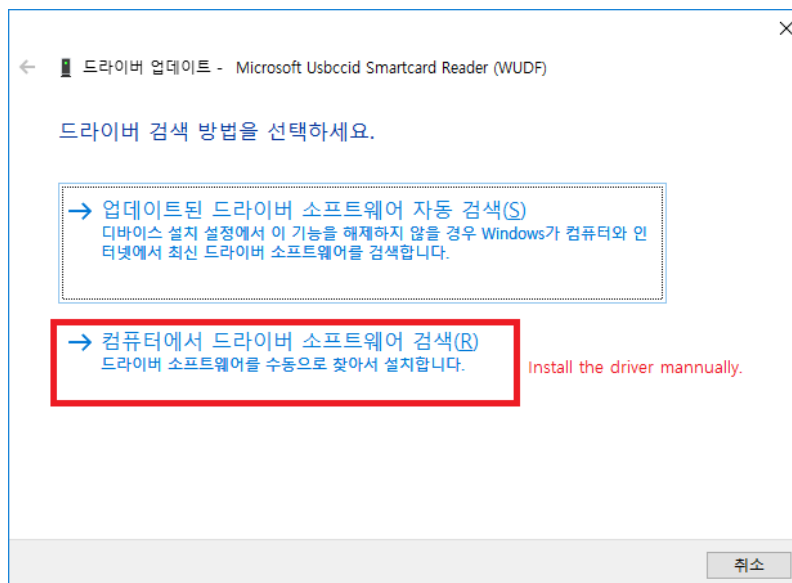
드라이버 업데이트 - Microsoft Usbccid Smartcard Reader (WUDF)

드라이버 검색 방법을 선택하세요.

→ 업데이트된 드라이버 소프트웨어 자동 검색(S)
디바이스 설치 설정에서 이 기능을 해제하지 않을 경우 Windows가 컴퓨터와 인터넷에서 최신 드라이버 소프트웨어를 검색합니다.

→ 컴퓨터에서 드라이버 소프트웨어 검색(R)
드라이버 소프트웨어를 수동으로 찾아서 설치합니다.

Install the driver mannually.

취소